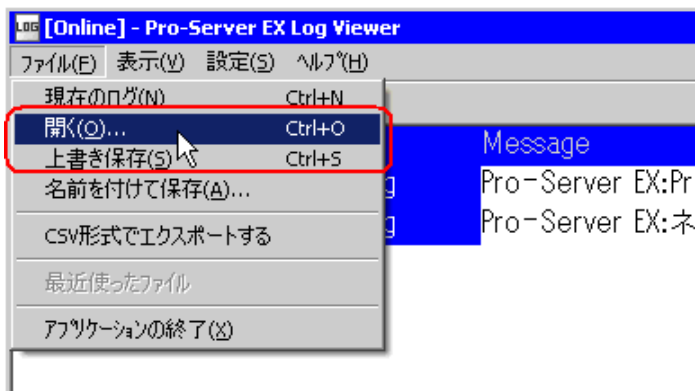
LOG [Online] - Pro-Server EX Log Viewer
ファイル(F) 表示(V) 設定(S) ヘルプ(H)
現在のログ(N) Ctrl+N
開く(O)... Ctrl+O
上書き保存(S) Ctrl+S
名前を付けて保存(A)...
CSV形式でエクスポートする
最近使ったファイル
アプリケーションの終了(X)
Message
g Pro-Server EX:Pr
g Pro-Server EX:ネ